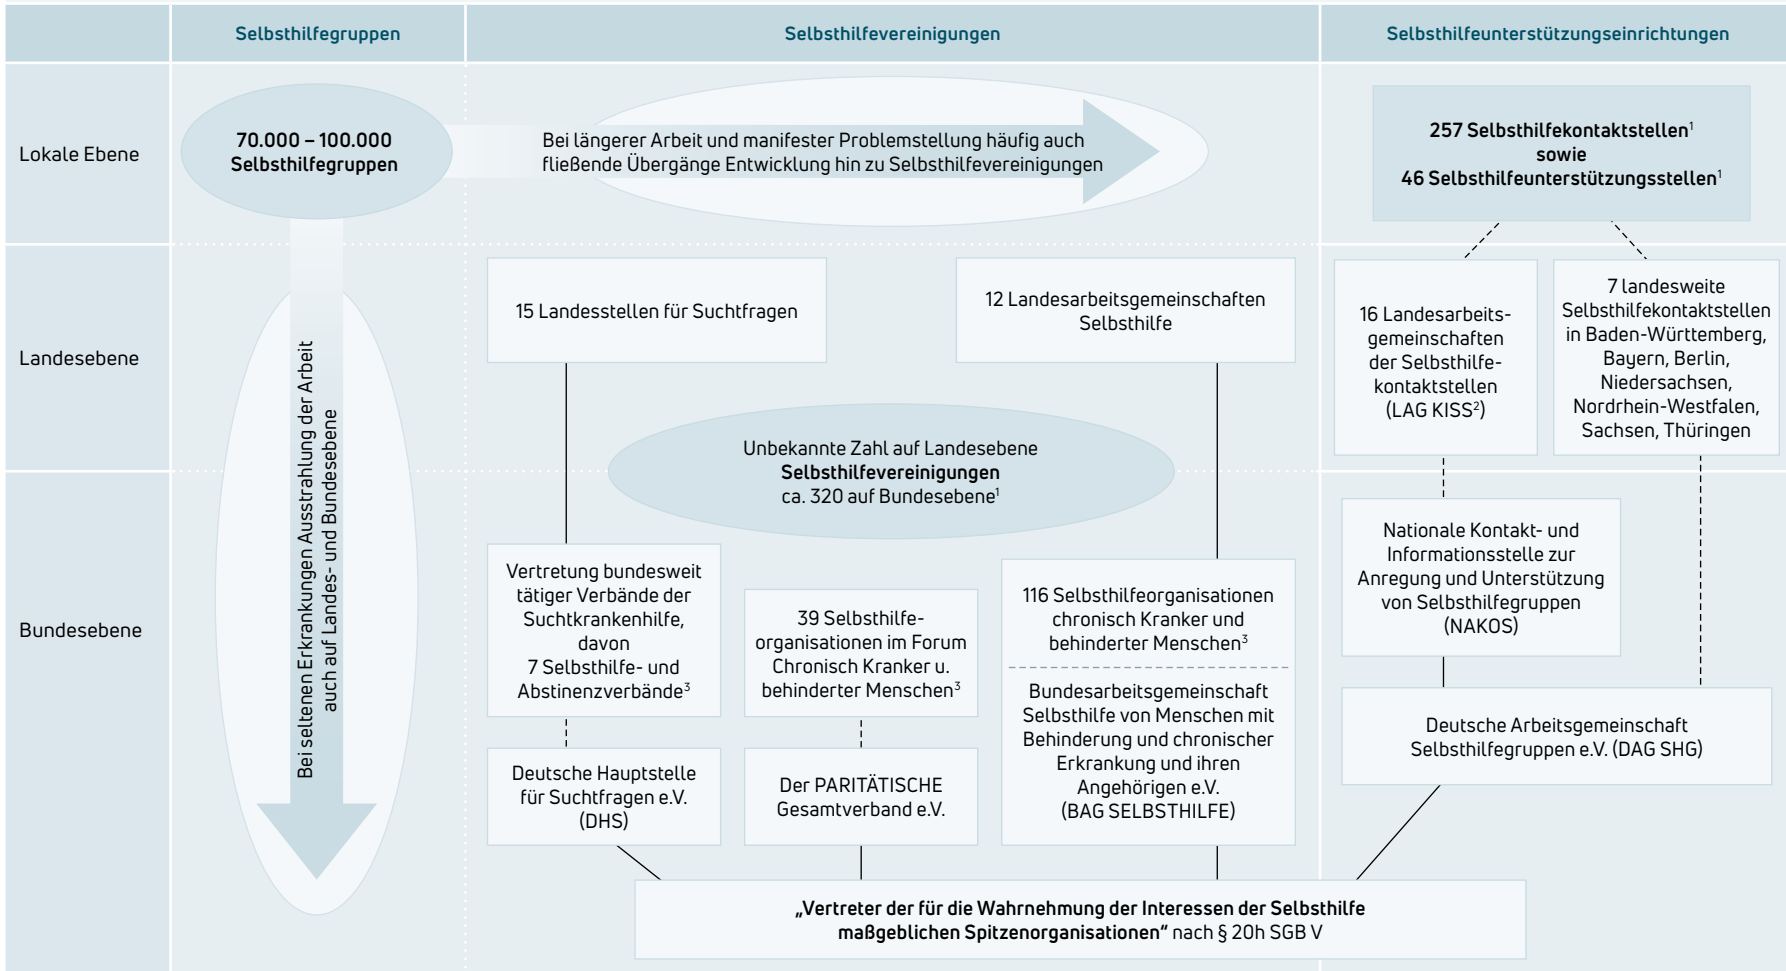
Selbsthilfegruppen

Selbsthilfevereinigungen

Selbsthilfeunterstützungseinrichtungen

Lokale Ebene

**70.000 – 100.000 Selbsthilfegruppen**

Bei längerer Arbeit und manifester Problemstellung häufig auch fließende Übergänge Entwicklung hin zu Selbsthilfevereinigungen

**257 Selbsthilfekontaktstellen$^1$ sowie 46 Selbsthilfeunterstützungsstellen$^1$**

Landesebene

Bei seltenen Erkrankungen Ausstrahlung der Arbeit auch auf Landes- und Bundesebene

15 Landesstellen für Suchtfragen

12 Landesarbeitsgemeinschaften Selbsthilfe

16 Landesarbeitsgemeinschaften der Selbsthilfekontaktstellen (LAG KISS$^2$)

7 landesweite Selbsthilfekontaktstellen in Baden-Württemberg, Bayern, Berlin, Niedersachsen, Nordrhein-Westfalen, Sachsen, Thüringen

Unbekannte Zahl auf Landesebene **Selbsthilfevereinigungen** ca. 320 auf Bundesebene$^1$

Bundesebene

Vertretung bundesweit tätiger Verbände der Suchtkrankenhilfe, davon 7 Selbsthilfe- und Abstinenzverbände$^3$

39 Selbsthilfeorganisationen im Forum Chronisch Kranker u. behinderter Menschen$^3$

116 Selbsthilfeorganisationen chronisch Kranker und behinderter Menschen$^3$

Bundesarbeitsgemeinschaft Selbsthilfe von Menschen mit Behinderung und chronischer Erkrankung und ihren Angehörigen e.V. (BAG SELBSTHILFE)

Nationale Kontakt- und Informationsstelle zur Anregung und Unterstützung von Selbsthilfegruppen (NAKOS)

Deutsche Hauptstelle für Suchtfragen e.V. (DHS)

Der PARITÄTISCHE Gesamtverband e.V.

Deutsche Arbeitsgemeinschaft Selbsthilfegruppen e.V. (DAG SHG)

**„Vertreter der für die Wahrnehmung der Interessen der Selbsthilfe maßgeblichen Spitzenorganisationen“** nach § 20h SGB V